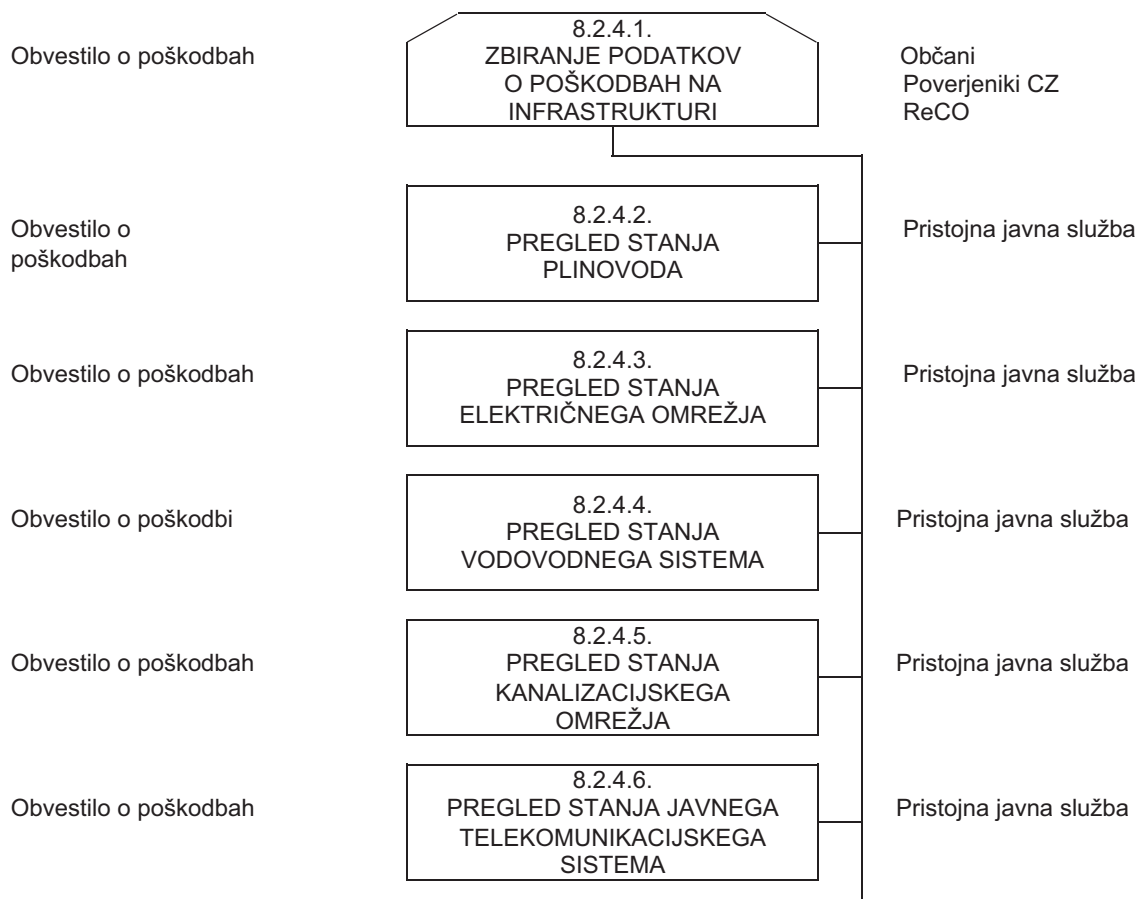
Obvestilo o poškodbah

8.2.4.1.
ZBIRANJE PODATKOV
O POŠKODBAH NA
INFRASTRUKTURI

Občani
Poverjeniki CZ
ReCO

Obvestilo o poškodbah

8.2.4.2.
PREGLED STANJA
PLINOVODA

Pristojna javna služba

Obvestilo o poškodbah

8.2.4.3.
PREGLED STANJA
ELEKTRIČNEGA OMREŽJA

Pristojna javna služba

Obvestilo o poškodbi

8.2.4.4.
PREGLED STANJA
VODOVODNEGA SISTEMA

Pristojna javna služba

Obvestilo o poškodbah

8.2.4.5.
PREGLED STANJA
KANALIZACIJSKEGA
OMREŽJA

Pristojna javna služba

Obvestilo o poškodbah

8.2.4.6.
PREGLED STANJA JAVNEGA
TELEKOMUNIKACIJSKEGA
SISTEMA

Pristojna javna služba